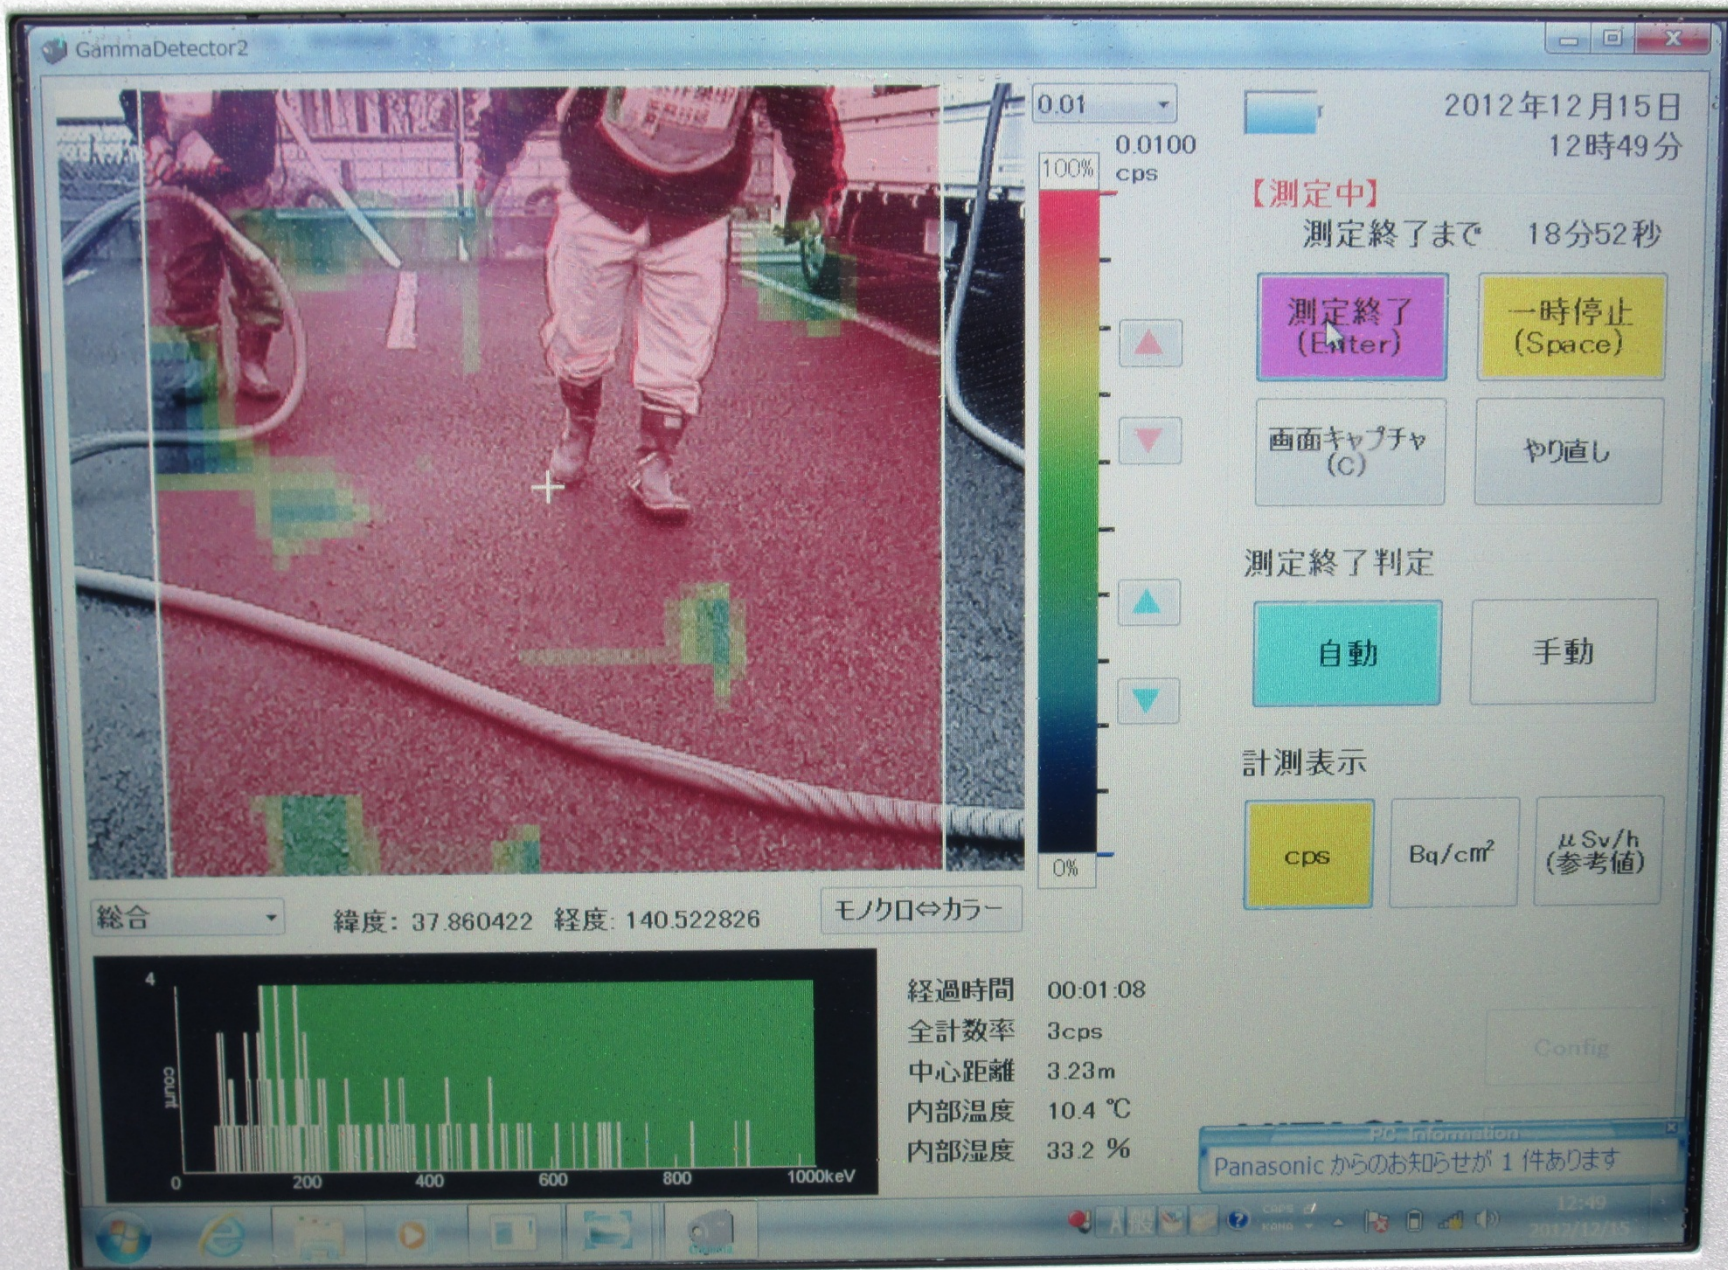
GammaDetector2

0.01

0.0100 cps

100%

0%

2012年12月15日
12時49分

【測定中】
測定終了まで 18分52秒

測定終了 (Enter)

一時停止 (Space)

画面キャプチャ (C)

やり直し

測定終了判定

自動

手動

計測表示

cps

Bq/cm$^2$

μSv/h (参考値)

総合

緯度: 37.860422 経度: 140.522826

モノクロ⇔カラー

4

count

0 200 400 600 800 1000keV

経過時間 00:01:08
全計数率 3cps
中心距離 3.23m
内部温度 10.4 ℃
内部湿度 33.2 %

Config

PC Information

Panasonic からのお知らせが 1 件あります

12:49
2012/12/15